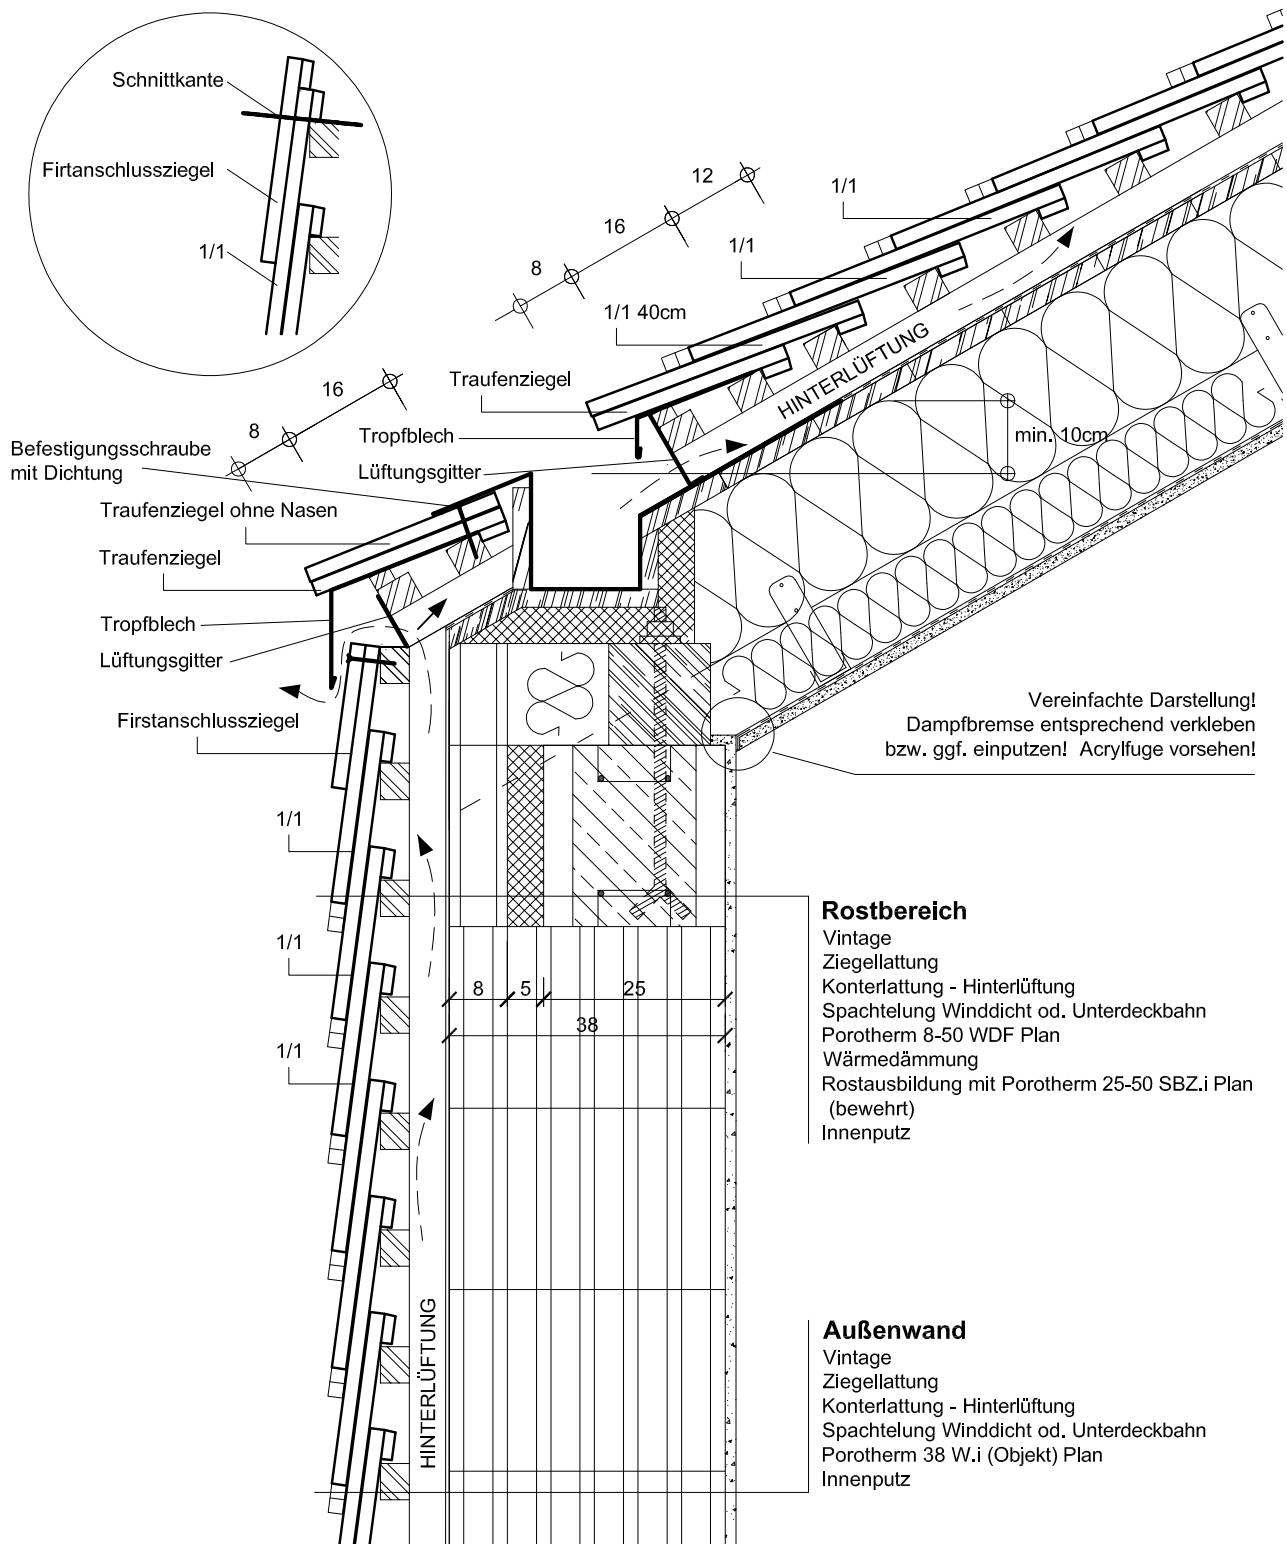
Schnittkante

Firtanschlussziegel

1/1

12

16

8

1/1

1/1

1/1 40cm

HINTERLÜFTUNG

16

8

Traufenziegel

Tropfblech

Lüftungsgitter

min. 10cm

Befestigungsschraube mit Dichtung

Traufenziegel ohne Nasen

Traufenziegel

Tropfblech

Lüftungsgitter

Firstanschlussziegel

Vereinfachte Darstellung! Dampfbremse entsprechend verkleben bzw. ggf. einputzen! Acrylfuge vorsehen!

1/1

1/1

1/1

8

5

25

38

**Rostbereich**
Vintage
Ziegellattung
Konterlattung - Hinterlüftung
Spachtelung Winddicht od. Unterdeckbahn
Porotherm 8-50 WDF Plan
Wärmedämmung
Rostausbildung mit Porotherm 25-50 SBZ.i Plan (bewehrt)
Innenputz

HINTERLÜFTUNG

**Außenwand**
Vintage
Ziegellattung
Konterlattung - Hinterlüftung
Spachtelung Winddicht od. Unterdeckbahn
Porotherm 38 W.i (Objekt) Plan
Innenputz